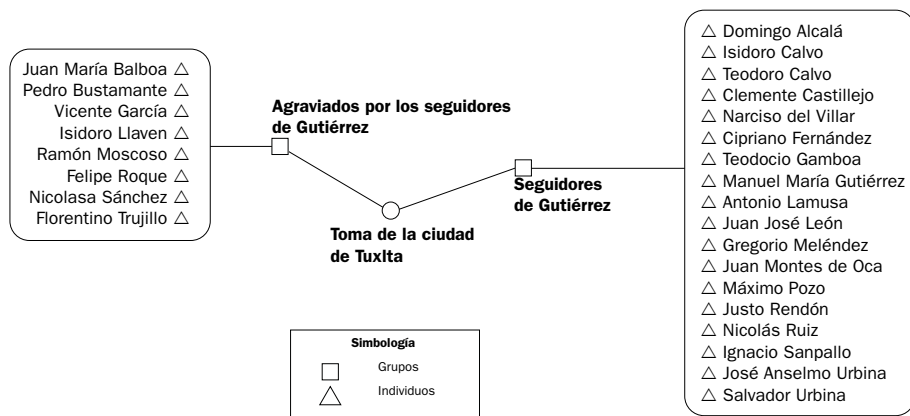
Juan María Balboa △
Pedro Bustamante △
Vicente García △
Isidoro Llaven △
Ramón Moscoso △
Felipe Roque △
Nicolasa Sánchez △
Florentino Trujillo △

Agraviados por los seguidores de Gutiérrez

Toma de la ciudad de Tuxlta

Seguidores de Gutiérrez

△ Domingo Alcalá
△ Isidoro Calvo
△ Teodoro Calvo
△ Clemente Castillejo
△ Narciso del Villar
△ Cipriano Fernández
△ Teodocio Gamboa
△ Manuel María Gutiérrez
△ Antonio Lamusa
△ Juan José León
△ Gregorio Meléndez
△ Juan Montes de Oca
△ Máximo Pozo
△ Justo Rendón
△ Nicolás Ruiz
△ Ignacio Sanpallo
△ José Anselmo Urbina
△ Salvador Urbina

Simbología
Grupos
Individuos